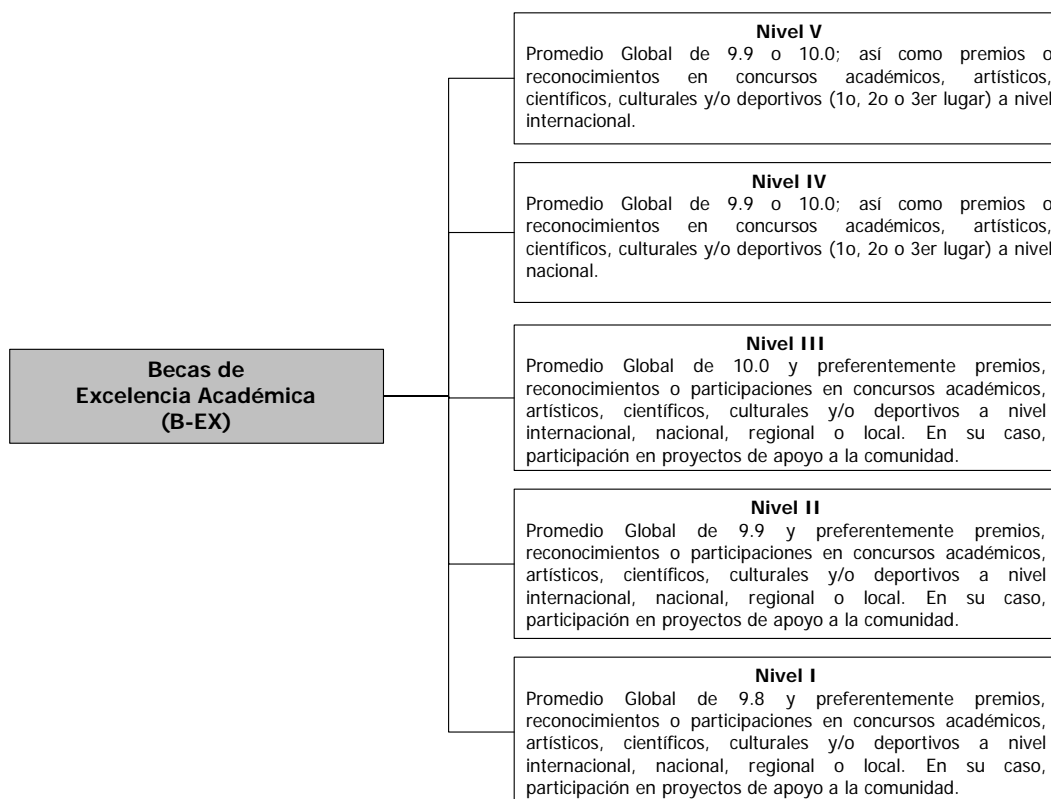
Becas de Excelencia Académica (B-EX)

Nivel V
Promedio Global de 9.9 o 10.0; así como premios o reconocimientos en concursos académicos, artísticos, científicos, culturales y/o deportivos (1o, 2o o 3er lugar) a nivel internacional.

Nivel IV
Promedio Global de 9.9 o 10.0; así como premios o reconocimientos en concursos académicos, artísticos, científicos, culturales y/o deportivos (1o, 2o o 3er lugar) a nivel nacional.

Nivel III
Promedio Global de 10.0 y preferentemente premios, reconocimientos o participaciones en concursos académicos, artísticos, científicos, culturales y/o deportivos a nivel internacional, nacional, regional o local. En su caso, participación en proyectos de apoyo a la comunidad.

Nivel II
Promedio Global de 9.9 y preferentemente premios, reconocimientos o participaciones en concursos académicos, artísticos, científicos, culturales y/o deportivos a nivel internacional, nacional, regional o local. En su caso, participación en proyectos de apoyo a la comunidad.

Nivel I
Promedio Global de 9.8 y preferentemente premios, reconocimientos o participaciones en concursos académicos, artísticos, científicos, culturales y/o deportivos a nivel internacional, nacional, regional o local. En su caso, participación en proyectos de apoyo a la comunidad.